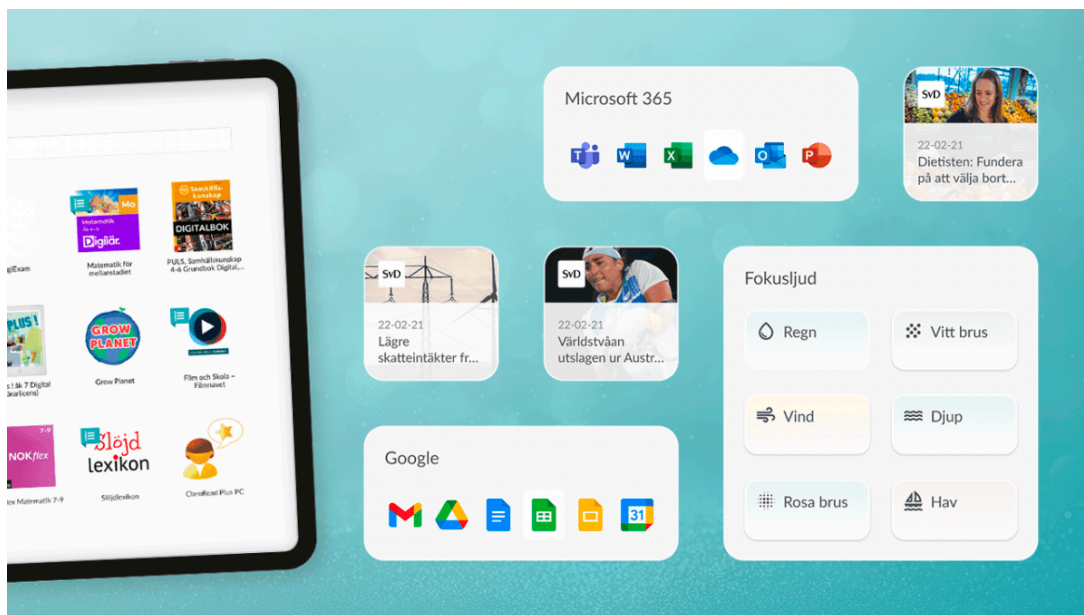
giExam

Mo
Matematik för
Digilär.

Matematik för mellanstadiet

Samhällskunskap
DIGITALBOK

PULS, Samhällskunskap 4-6 Grundbok Digital...

PLUS!

s 7 Digital
(kurlicens)

GROW PLANET

Grow Planet

Film och Skola – Filmnavet

7-9
NOKflex

lex Matematik 7-9

Slöjd lexikon

Slöjdlexikon

ClaroRead Plus PC

Microsoft 365

SvD
22-02-21
Dietisten: Fundera på att välja bort…

SvD
22-02-21
Lägre skatteintäkter fr…

SvD
22-02-21
Världstvåan utslagen ur Austr…

Fokusljud

Regn

Vitt brus

Vind

Djup

Rosa brus

Hav

Google

31